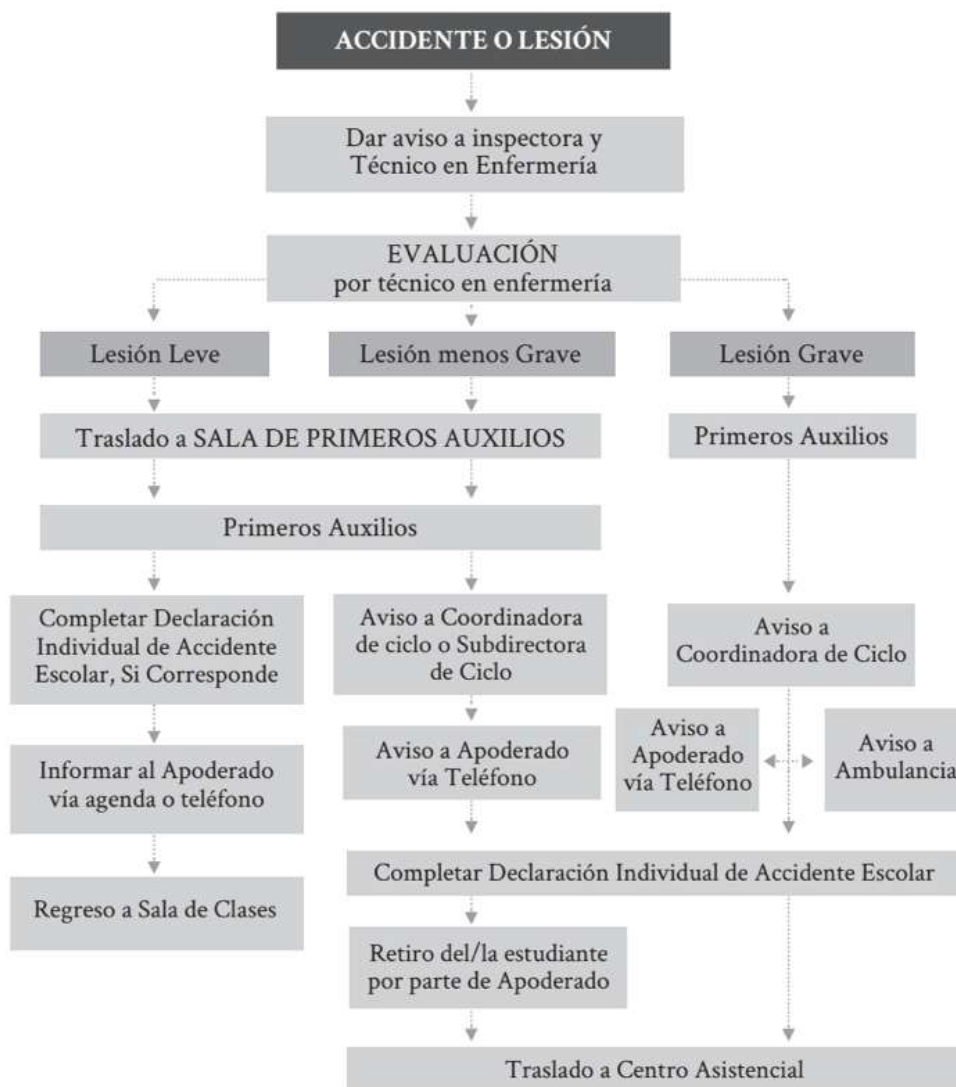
ACCIDENTE O LESIÓN

Dar aviso a inspectora y Técnico en Enfermería

EVALUACIÓN
por técnico en enfermería

Lesión Leve

Lesión menos Grave

Lesión Grave

Traslado a SALA DE PRIMEROS AUXILIOS

Primeros Auxilios

Primeros Auxilios

Completar Declaración Individual de Accidente Escolar, Si Corresponde

Aviso a Coordinadora de ciclo o Subdirectora de Ciclo

Aviso a Coordinadora de Ciclo

Aviso a Apoderado vía Teléfono

Aviso a Ambulancia

Informar al Apoderado vía agenda o teléfono

Aviso a Apoderado vía Teléfono

Completar Declaración Individual de Accidente Escolar

Regreso a Sala de Clases

Retiro del/la estudiante por parte de Apoderado

Traslado a Centro Asistencial